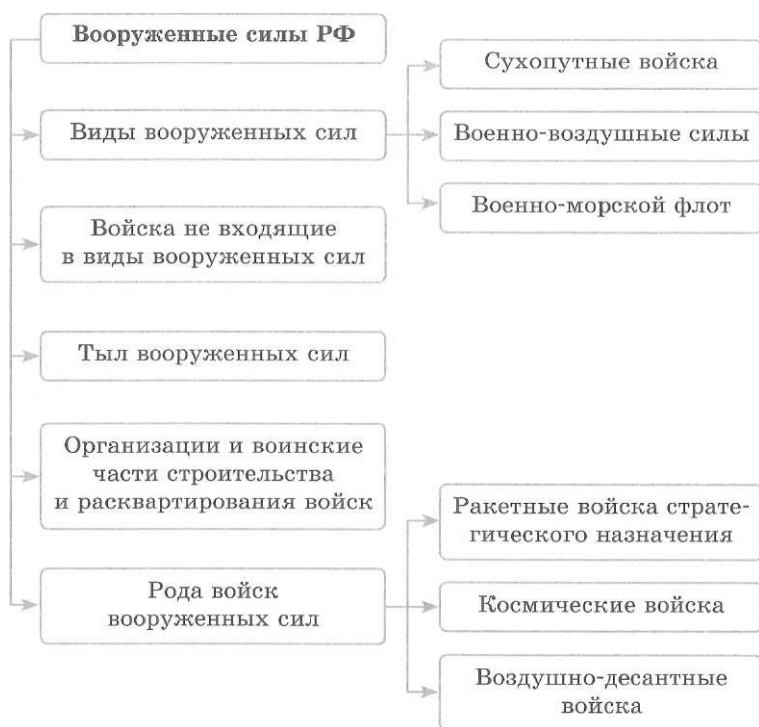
Вооруженные силы РФ

Виды вооруженных сил

Сухопутные войска

Военно-воздушные силы

Военно-морской флот

Войска не входящие в виды вооруженных сил

Тыл вооруженных сил

Организации и воинские части строительства и расквартирования войск

Рода войск вооруженных сил

Ракетные войска стратегического назначения

Космические войска

Воздушно-десантные войска